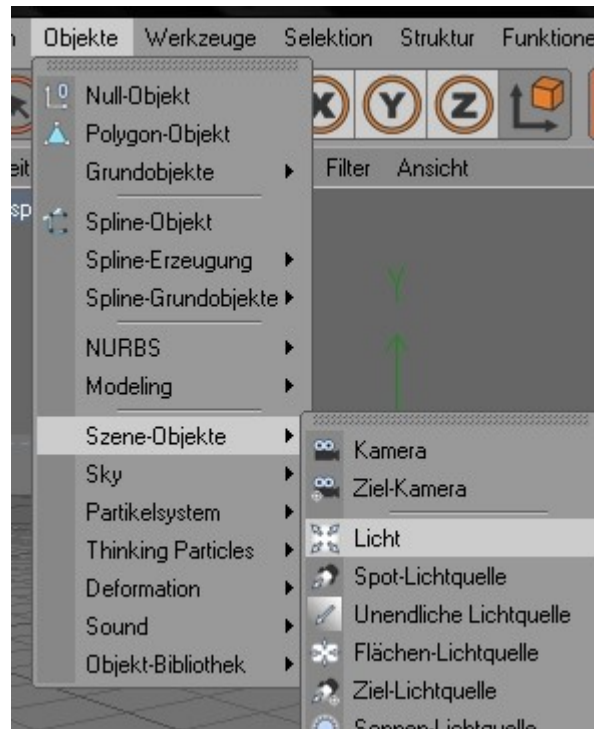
n Objekte Werkzeuge Selektion Struktur Funktione

eit Filter Ansicht

sp

Null-Objekt
Polygon-Objekt
Grundobjekte
Spline-Objekt
Spline-Erzeugung
Spline-Grundobjekte
NURBS
Modeling
Szene-Objekte
Sky
Partikelsystem
Thinking Particles
Deformation
Sound
Objekt-Bibliothek

Y

Kamera
Ziel-Kamera
Licht
Spot-Lichtquelle
Unendliche Lichtquelle
Flächen-Lichtquelle
Ziel-Lichtquelle
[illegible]